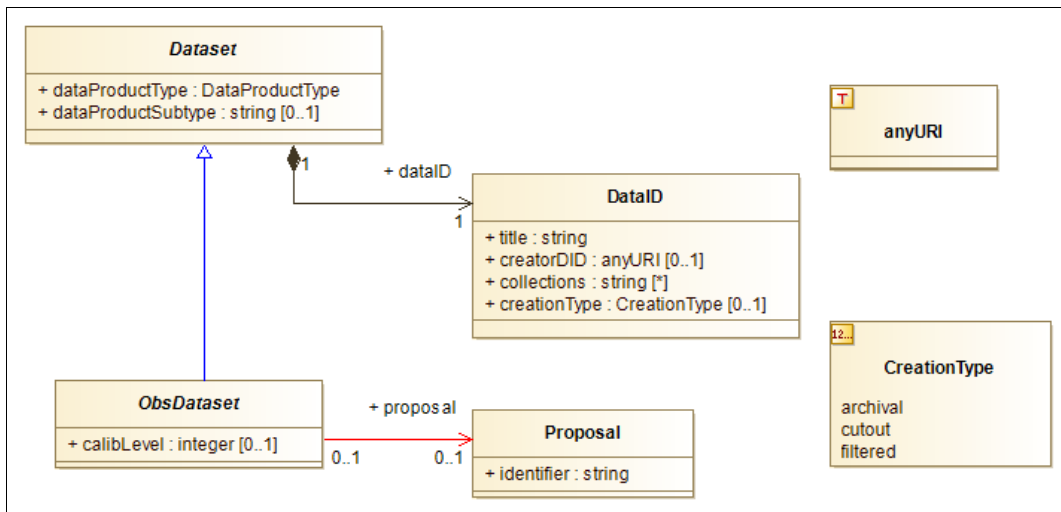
Dataset

+ dataProductType : DataProductType
+ dataProductSubtype : string [0..1]

1

+ dataID

1

DataID

+ title : string
+ creatorDID : anyURI [0..1]
+ collections : string [*]
+ creationType : CreationType [0..1]

T

anyURI

12...

CreationType

archival
cutout
filtered

ObsDataset

+ calibLevel : integer [0..1]

+ proposal

0..1

0..1

Proposal

+ identifier : string